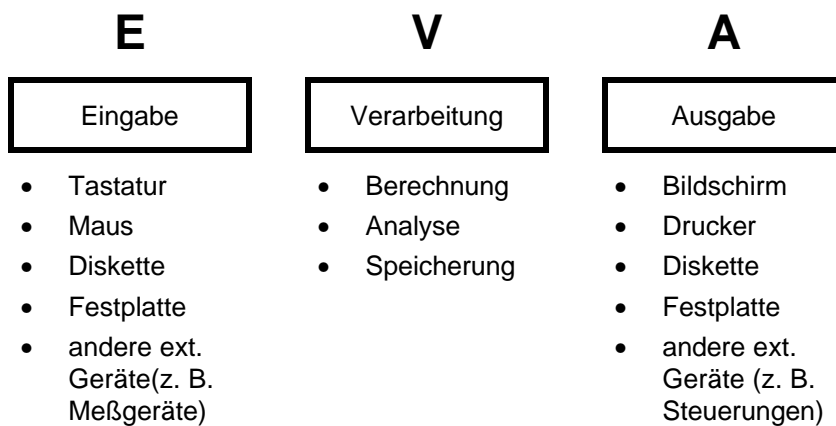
E

Eingabe

- Tastatur
- Maus
- Diskette
- Festplatte
- andere ext. Geräte(z. B. Meßgeräte)

V

Verarbeitung

- Berechnung
- Analyse
- Speicherung

A

Ausgabe

- Bildschirm
- Drucker
- Diskette
- Festplatte
- andere ext. Geräte (z. B. Steuerungen)